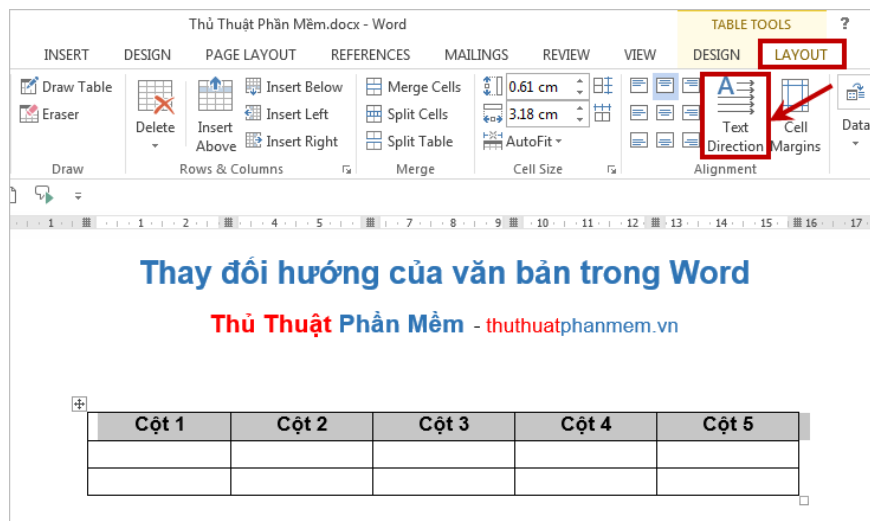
Thủ Thuật Phần Mềm.docx - Word

TABLE TOOLS

?

INSERT DESIGN PAGE LAYOUT REFERENCES MAILINGS REVIEW VIEW DESIGN LAYOUT

Draw Table
Eraser
Draw

Delete

Insert Above

Insert Below
Insert Left
Insert Right
Rows & Columns

Merge Cells
Split Cells
Split Table
Merge

0.61 cm
3.18 cm
AutoFit
Cell Size

Text Direction

Cell Margins

Alignment

Data

1 · 2 · 3 · 4 · 5 · 6 · 7 · 8 · 9 · 10 · 11 · 12 · 13 · 14 · 15 · 16 · 17

Thay đổi hướng của văn bản trong Word

Thủ Thuật Phần Mềm - thuthuatphanmem.vn

| Cột 1 | Cột 2 | Cột 3 | Cột 4 | Cột 5 |
|---|---|---|---|---|
| | | | | |
| | | | | |